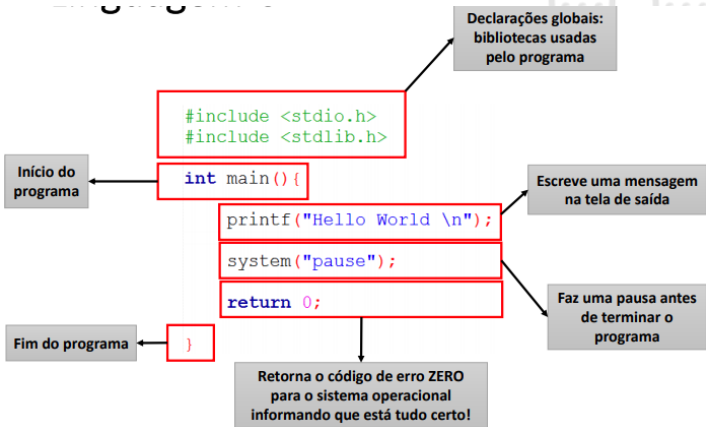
Linguagem C

Declarações globais: bibliotecas usadas pelo programa

#include <stdio.h>
#include <stdlib.h>

Início do programa

int main(){

Escreve uma mensagem na tela de saída

printf("Hello World \n");

system("pause");

Faz uma pausa antes de terminar o programa

return 0;

Fim do programa

}

Retorna o código de erro ZERO para o sistema operacional informando que está tudo certo!